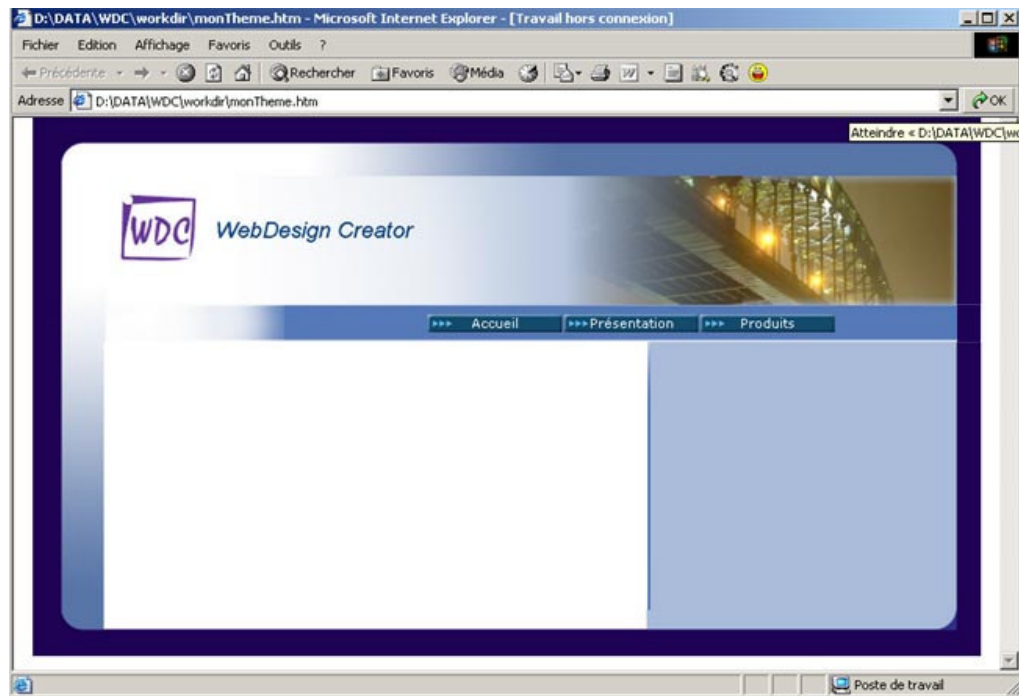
D:\DATA\WDC\workdir\monTheme.htm - Microsoft Internet Explorer - [Travail hors connexion]

Fichier Edition Affichage Favoris Outils ?

Précédente Rechercher Favoris Média

Adresse D:\DATA\WDC\workdir\monTheme.htm OK

Atteindre « D:\DATA\WDC\wo

WDC WebDesign Creator

Accueil Présentation Produits

Poste de travail